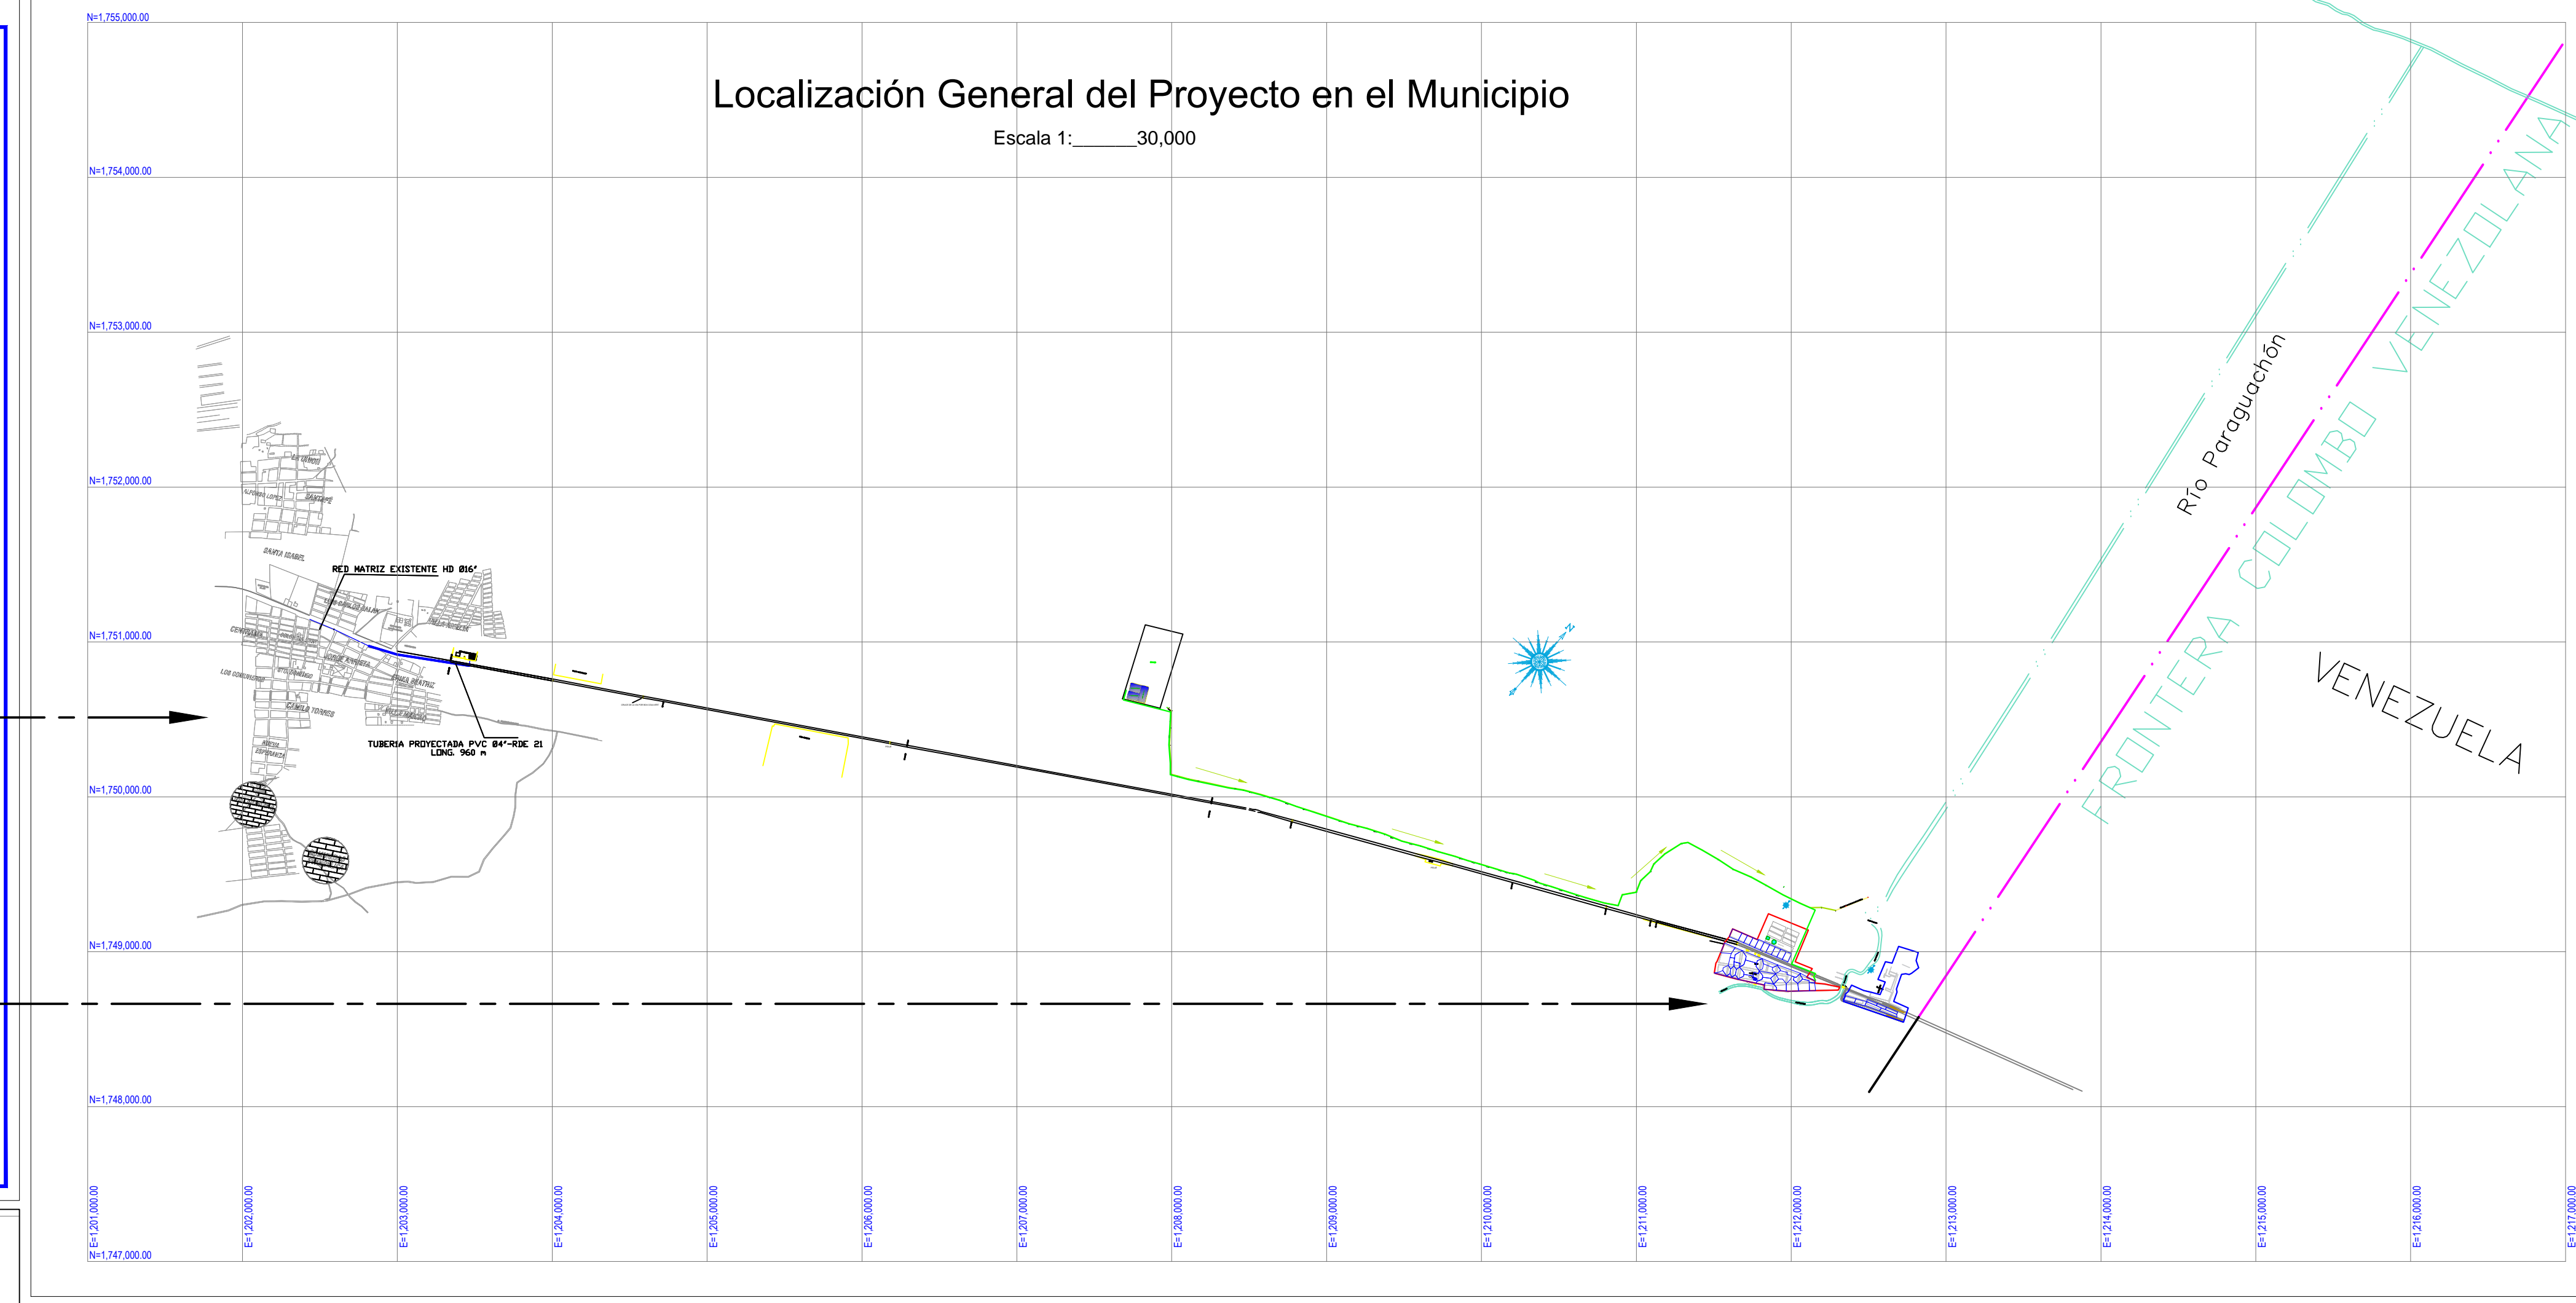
N=1,755,000.00

Localización General del Proyecto en el Municipio

Escala 1:______30,000

N=1,754,000.00

N=1,753,000.00

Río Paraguachón

FRONTERA COLOMBO VENEZOLANA

N=1,752,000.00

SANTA ISABEL

RED MATRIZ EXISTENTE HD Ø16"

N=1,751,000.00

VENEZUELA

TUBERIA PROYECTADA PVC Ø4"-RDE 21
LONG. 960 m

N=1,750,000.00

N=1,749,000.00

N=1,748,000.00

N=1,747,000.00

E=1,201,000.00

E=1,202,000.00

E=1,203,000.00

E=1,204,000.00

E=1,205,000.00

E=1,206,000.00

E=1,207,000.00

E=1,208,000.00

E=1,209,000.00

E=1,210,000.00

E=1,211,000.00

E=1,212,000.00

E=1,213,000.00

E=1,214,000.00

E=1,215,000.00

E=1,216,000.00

E=1,217,000.00